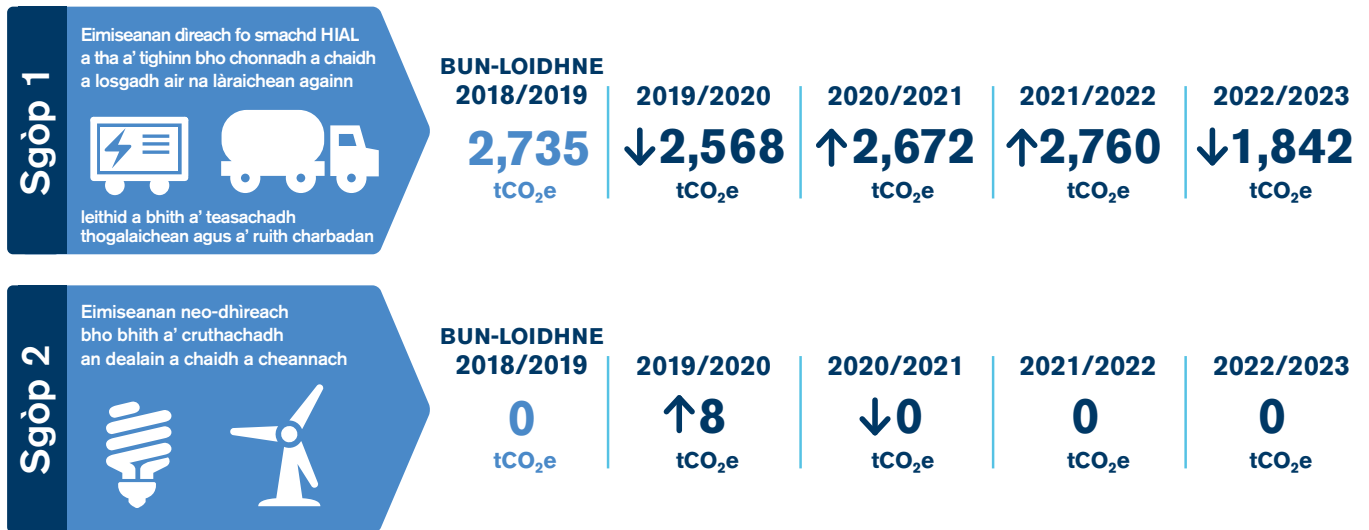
Sgòp 1

Eimiseanan direach fo smachd HIAL a tha a' tighinn bho chonnadh a chaidh a losgadh air na làraichean againn

leithid a bhith a' teasachadh thogalaichean agus a' ruith charbadan

| BUN-LOIDHNE 2018/2019 | 2019/2020 | 2020/2021 | 2021/2022 | 2022/2023 |
|---|---|---|---|---|
| 2,735 $tCO_2e$ | ↓2,568 $tCO_2e$ | ↑2,672 $tCO_2e$ | ↑2,760 $tCO_2e$ | ↓1,842 $tCO_2e$ |

Sgòp 2

Eimiseanan neo-dhireach bho bhith a' cruthachadh an dealain a chaidh a cheannach

| BUN-LOIDHNE 2018/2019 | 2019/2020 | 2020/2021 | 2021/2022 | 2022/2023 |
|---|---|---|---|---|
| 0 $tCO_2e$ | ↑8 $tCO_2e$ | ↓0 $tCO_2e$ | 0 $tCO_2e$ | 0 $tCO_2e$ |